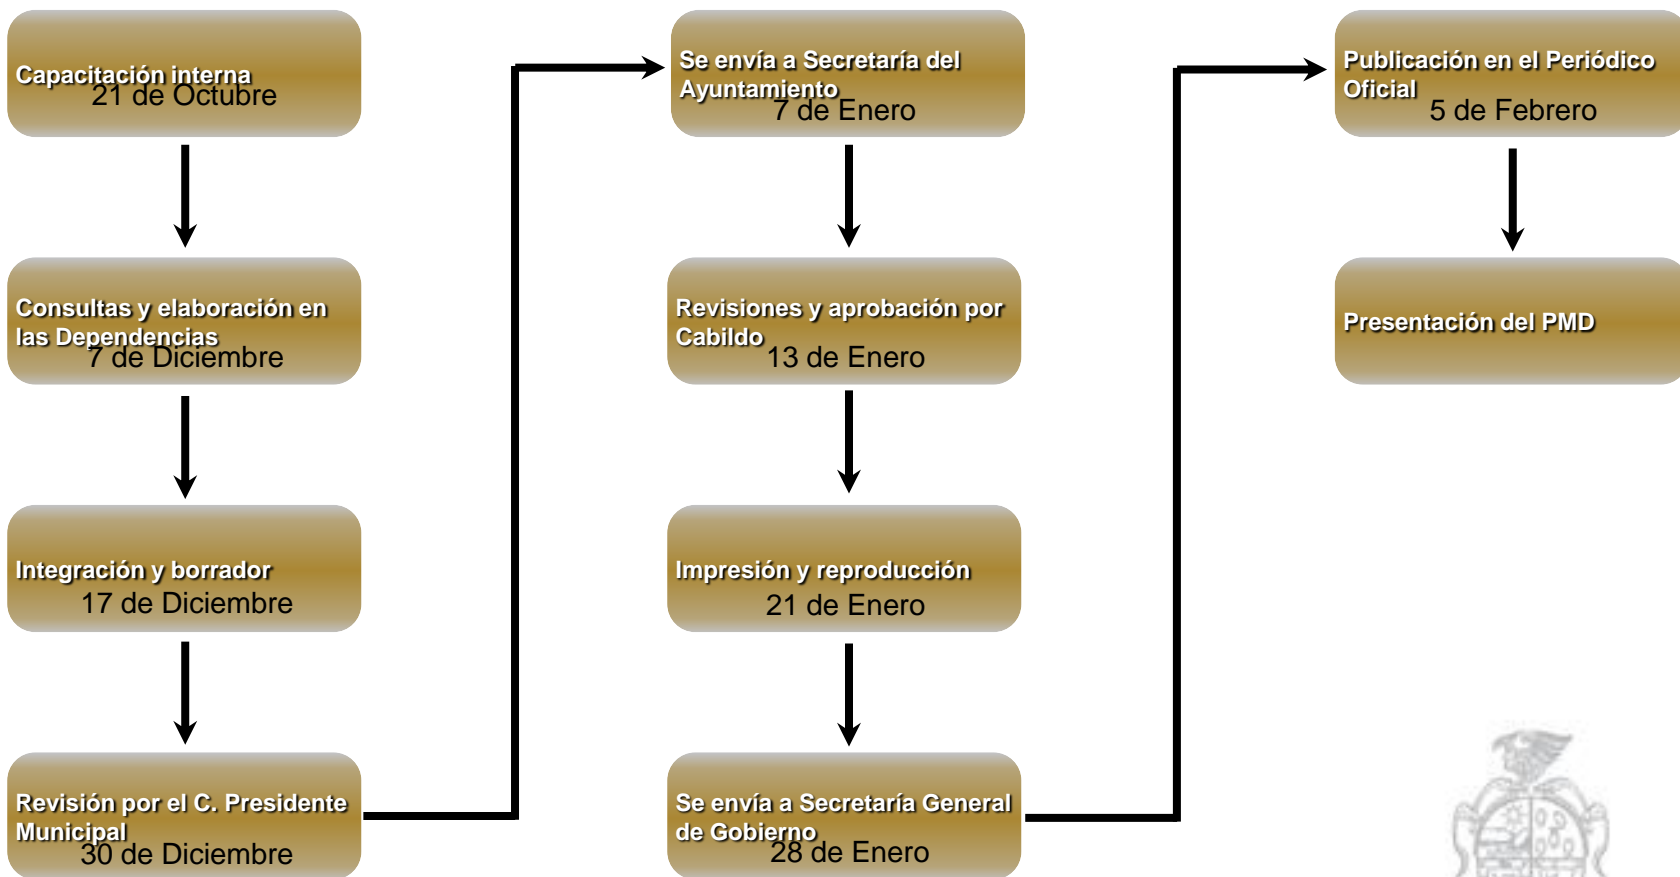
Capacitación interna
21 de Octubre

Consultas y elaboración en las Dependencias
7 de Diciembre

Integración y borrador
17 de Diciembre

Revisión por el C. Presidente Municipal
30 de Diciembre

Se envía a Secretaría del Ayuntamiento
7 de Enero

Revisiones y aprobación por Cabildo
13 de Enero

Impresión y reproducción
21 de Enero

Se envía a Secretaría General de Gobierno
28 de Enero

Publicación en el Periódico Oficial
5 de Febrero

Presentación del PMD